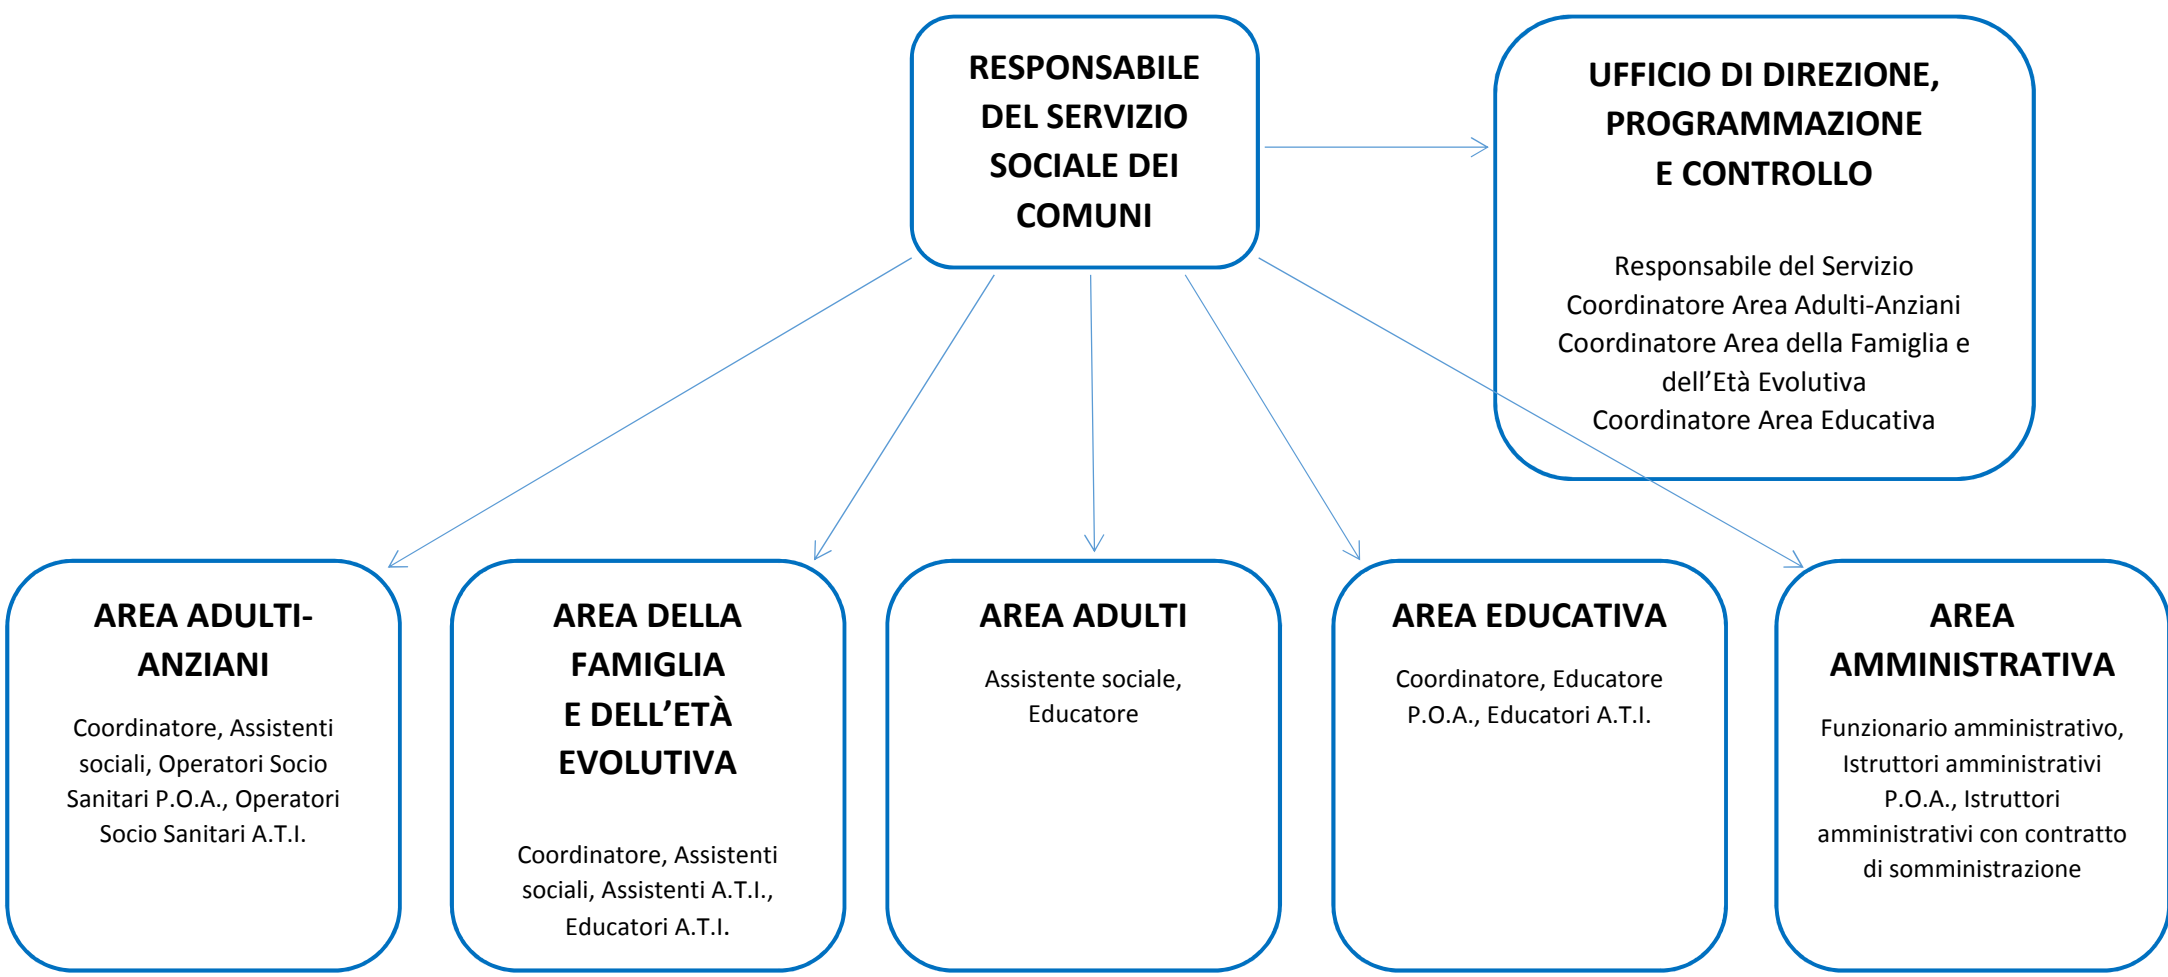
RESPONSABILE DEL SERVIZIO SOCIALE DEI COMUNI

UFFICIO DI DIREZIONE, PROGRAMMAZIONE E CONTROLLO

Responsabile del Servizio
Coordinatore Area Adulti-Anziani
Coordinatore Area della Famiglia e dell'Età Evolutiva
Coordinatore Area Educativa

AREA ADULTI-ANZIANI

Coordinatore, Assistenti sociali, Operatori Socio Sanitari P.O.A., Operatori Socio Sanitari A.T.I.

AREA DELLA FAMIGLIA E DELL'ETÀ EVOLUTIVA

Coordinatore, Assistenti sociali, Assistenti A.T.I., Educatori A.T.I.

AREA ADULTI

Assistente sociale, Educatore

AREA EDUCATIVA

Coordinatore, Educatore P.O.A., Educatori A.T.I.

AREA AMMINISTRATIVA

Funzionario amministrativo, Istruttori amministrativi P.O.A., Istruttori amministrativi con contratto di somministrazione